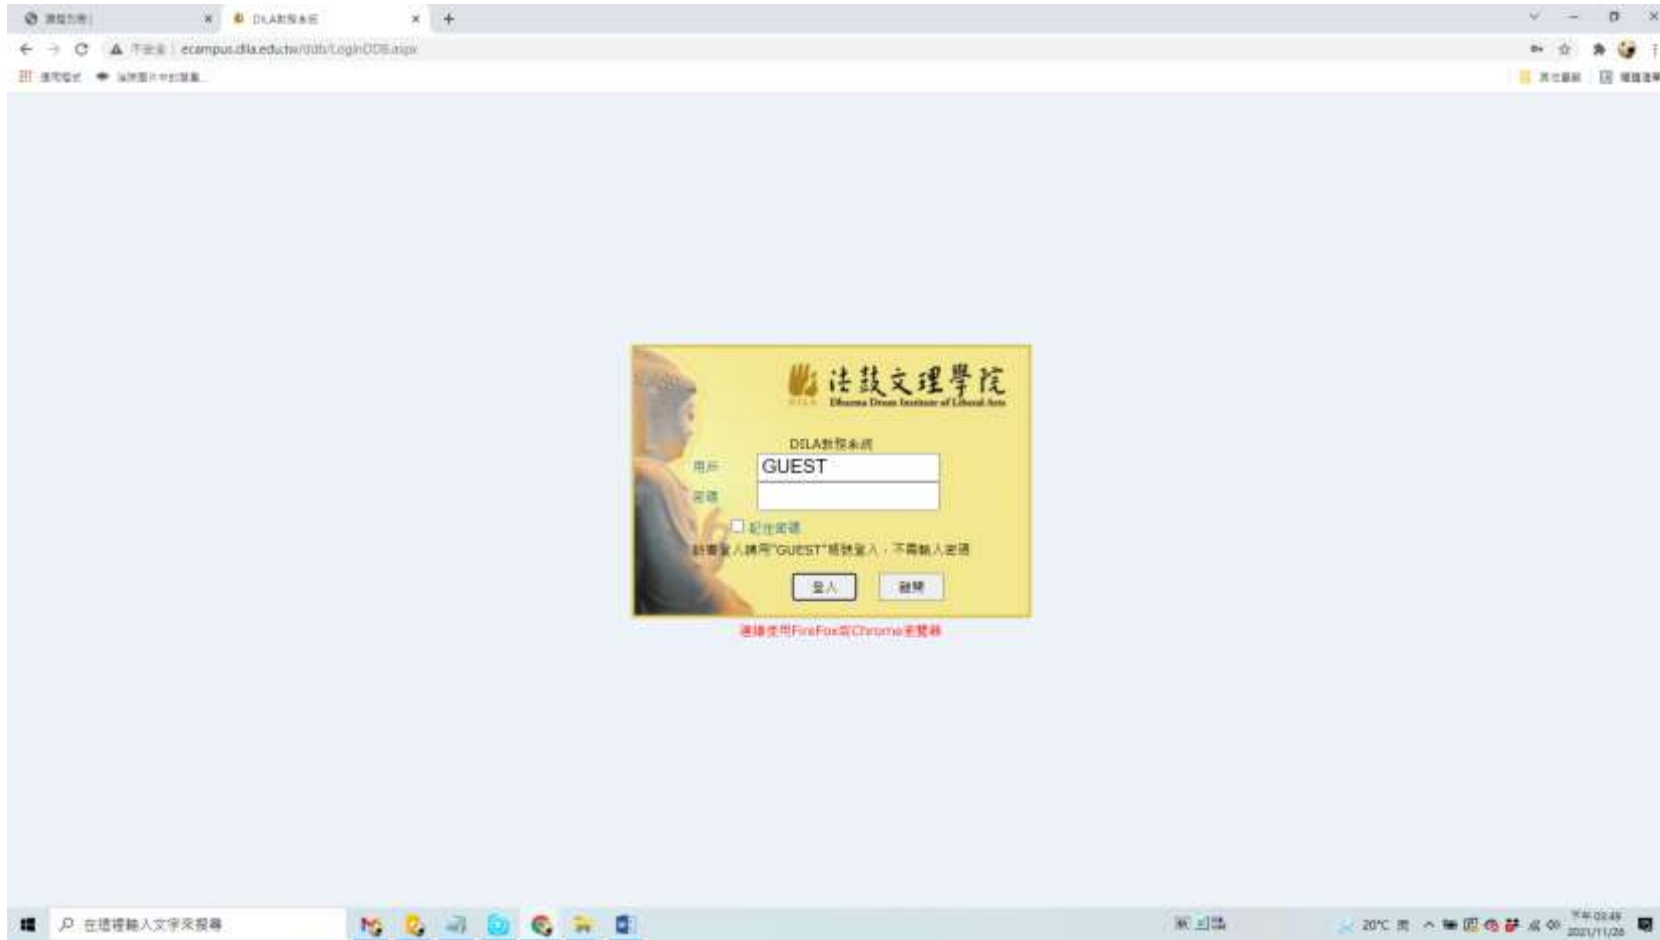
DILA教務系統 ×

不安全 | ecampus.dila.edu.tw/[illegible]/LoginDDB.aspx

法鼓文理學院
Dharma Drum Institute of Liberal Arts

DILA教務系統

用戶 GUEST

密碼

記住密碼

訪客登入請用"GUEST"帳號登入，不需輸入密碼

登入 離開

建議使用FireFox或Chrome瀏覽器

在這裡輸入文字來搜尋

20°C

2021/11/26